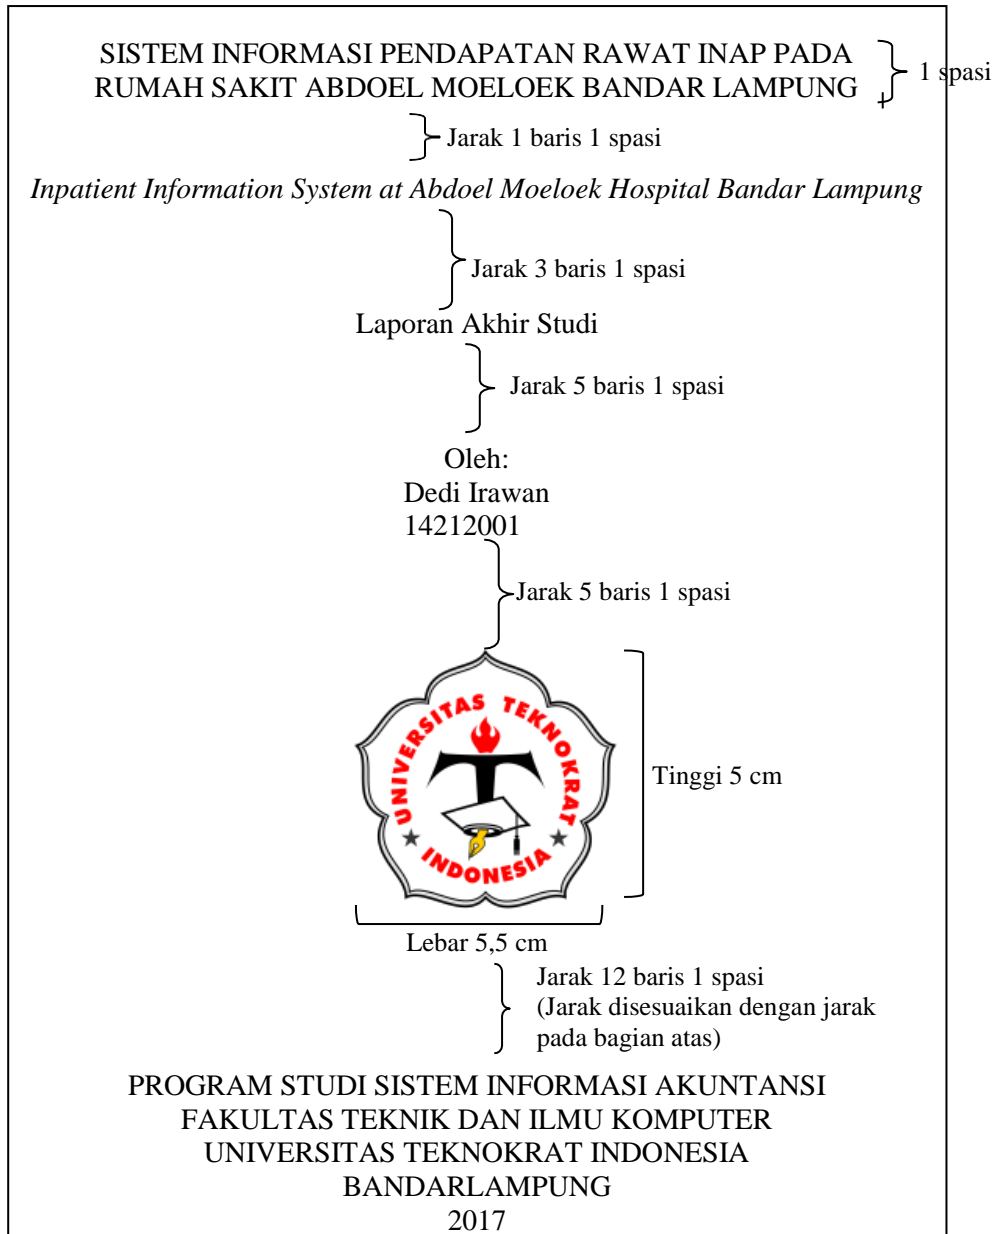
SISTEM INFORMASI PENDAPATAN RAWAT INAP PADA RUMAH SAKIT ABDOEL MOELOEK BANDAR LAMPUNG

1 spasi

Jarak 1 baris 1 spasi

*Inpatient Information System at Abdoel Moeloek Hospital Bandar Lampung*

Jarak 3 baris 1 spasi

Laporan Akhir Studi

Jarak 5 baris 1 spasi

Oleh:
Dedi Irawan
14212001

Jarak 5 baris 1 spasi

UNIVERSITAS TEKNOKRAT INDONESIA

Tinggi 5 cm

Lebar 5,5 cm

Jarak 12 baris 1 spasi
(Jarak disesuaikan dengan jarak pada bagian atas)

PROGRAM STUDI SISTEM INFORMASI AKUNTANSI
FAKULTAS TEKNIK DAN ILMU KOMPUTER
UNIVERSITAS TEKNOKRAT INDONESIA
BANDARLAMPUNG
2017